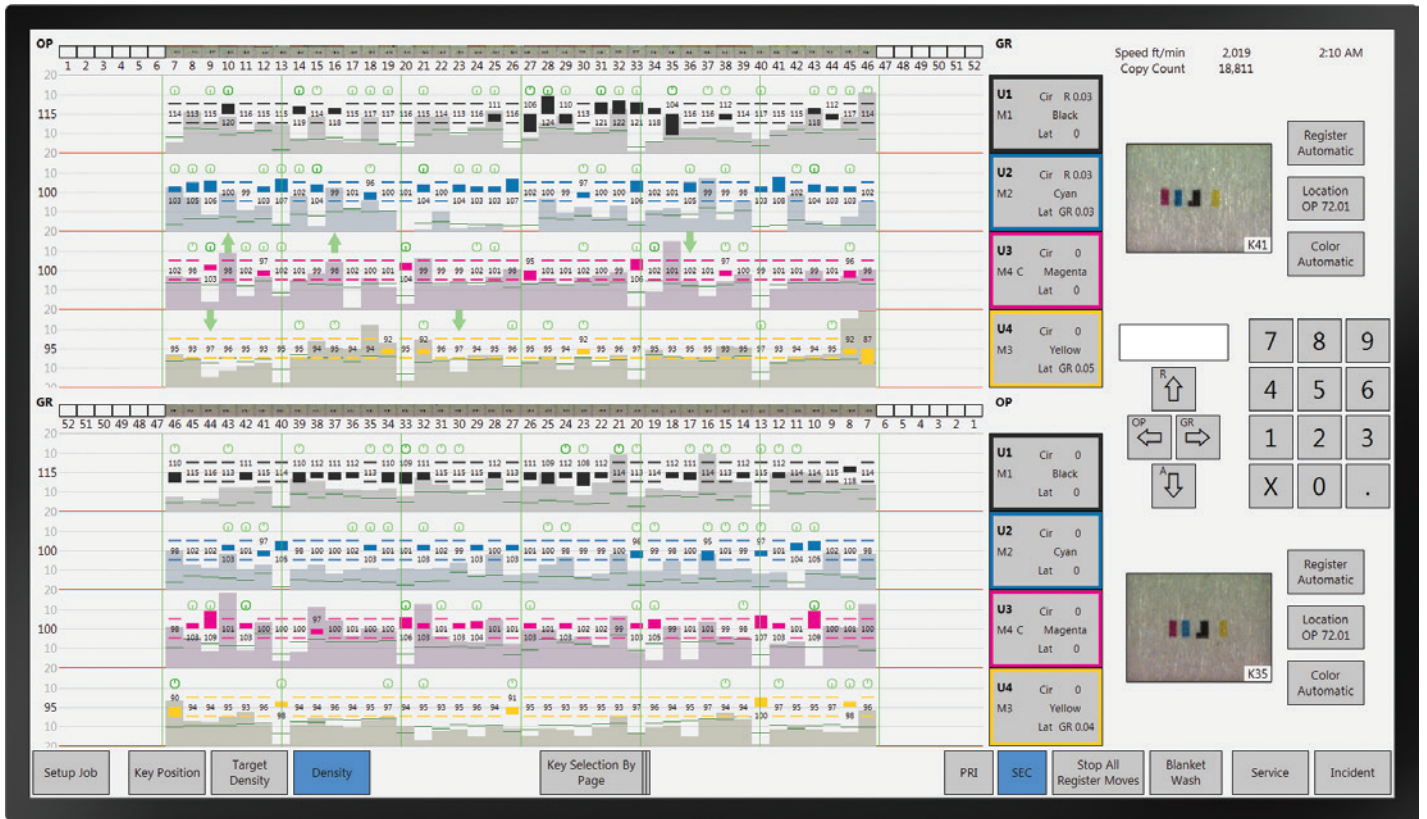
OP
1 2 3 4 5 6 7 8 9 10 11 12 13 14 15 16 17 18 19 20 21 22 23 24 25 26 27 28 29 30 31 32 33 34 35 36 37 38 39 40 41 42 43 44 45 46 47 48 49 50 51 52

GR

Speed ft/min 2,019 2:10 AM
Copy Count 18,811

U1 Cir R 0.03
M1 Black
Lat 0

U2 Cir R 0.03
M2 Cyan
Lat GR 0.03

U3 Cir 0
M4 C Magenta
Lat 0

U4 Cir 0
M3 Yellow
Lat GR 0.05

K41

Register Automatic

Location OP 72.01

Color Automatic

7 8 9
4 5 6
1 2 3
X 0 .

R
OP GR
A

GR
52 51 50 49 48 47 46 45 44 43 42 41 40 39 38 37 36 35 34 33 32 31 30 29 28 27 26 25 24 23 22 21 20 19 18 17 16 15 14 13 12 11 10 9 8 7 6 5 4 3 2 1

OP

U1 Cir 0
M1 Black
Lat 0

U2 Cir 0
M2 Cyan
Lat 0

U3 Cir 0
M4 C Magenta
Lat 0

U4 Cir 0
M3 Yellow
Lat GR 0.04

K35

Register Automatic

Location OP 72.01

Color Automatic

Setup Job | Key Position | Target Density | Density | Key Selection By Page | PRI | SEC | Stop All Register Moves | Blanket Wash | Service | Incident